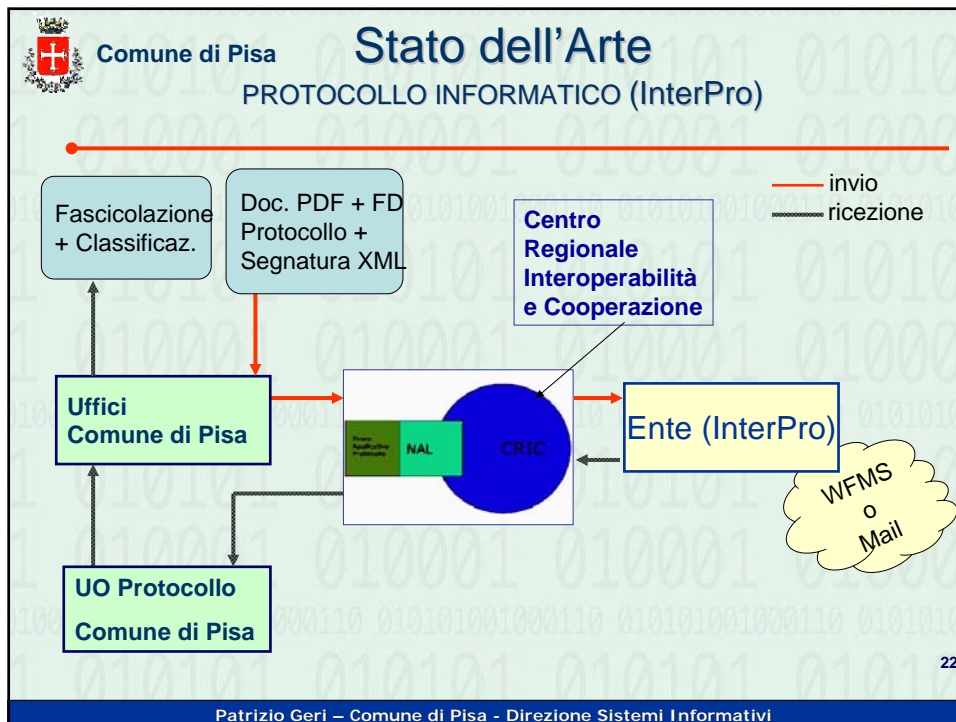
Comune di Pisa

Stato dell'Arte

PROTOCOLLO INFORMATICO (InterPro)

invio

ricezione

Fascicolazione + Classificaz.

Doc. PDF + FD Protocollo + Segnatura XML

Centro Regionale Interoperabilità e Cooperazione

Uffici Comune di Pisa

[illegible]

NAL

CRIC

Ente (InterPro)

WFMS o Mail

UO Protocollo Comune di Pisa

22

Patrizio Geri – Comune di Pisa - Direzione Sistemi Informativi